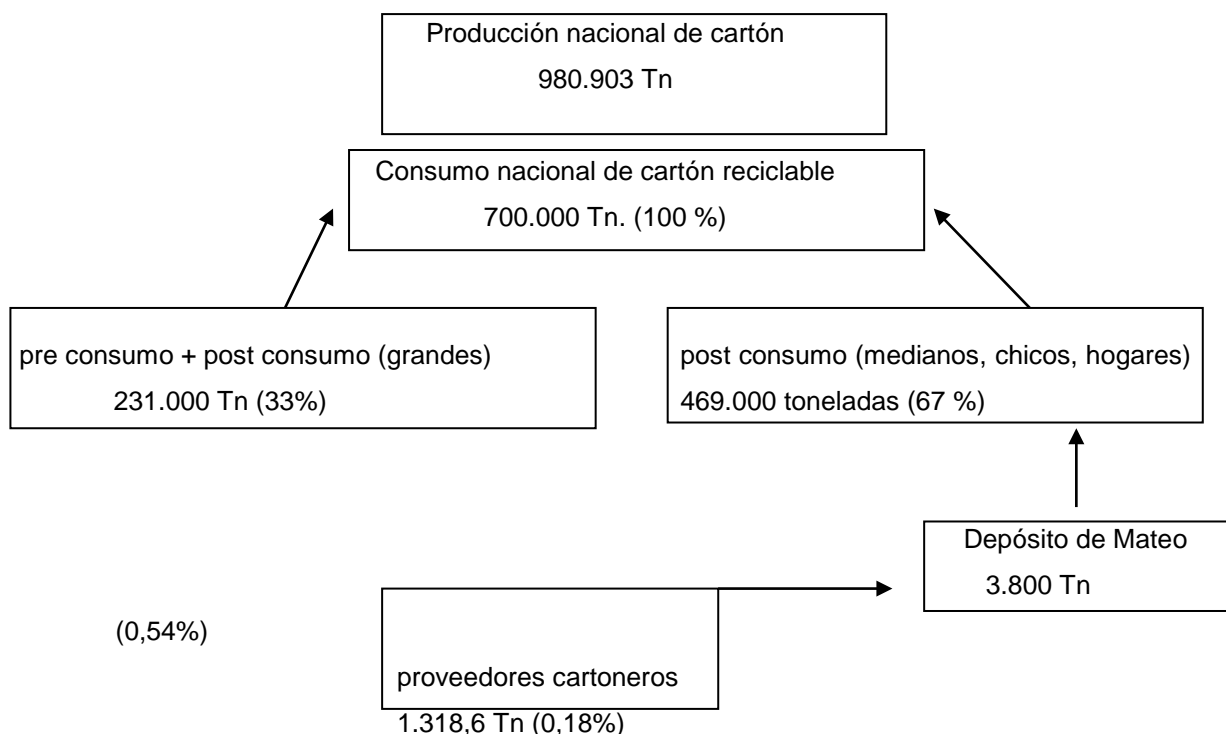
Producción nacional de cartón
980.903 Tn

Consumo nacional de cartón reciclable
700.000 Tn. (100 %)

pre consumo + post consumo (grandes)
231.000 Tn (33%)

post consumo (medianos, chicos, hogares)
469.000 toneladas (67 %)

Depósito de Mateo
3.800 Tn

(0,54%)

proveedores cartoneros
1.318,6 Tn (0,18%)